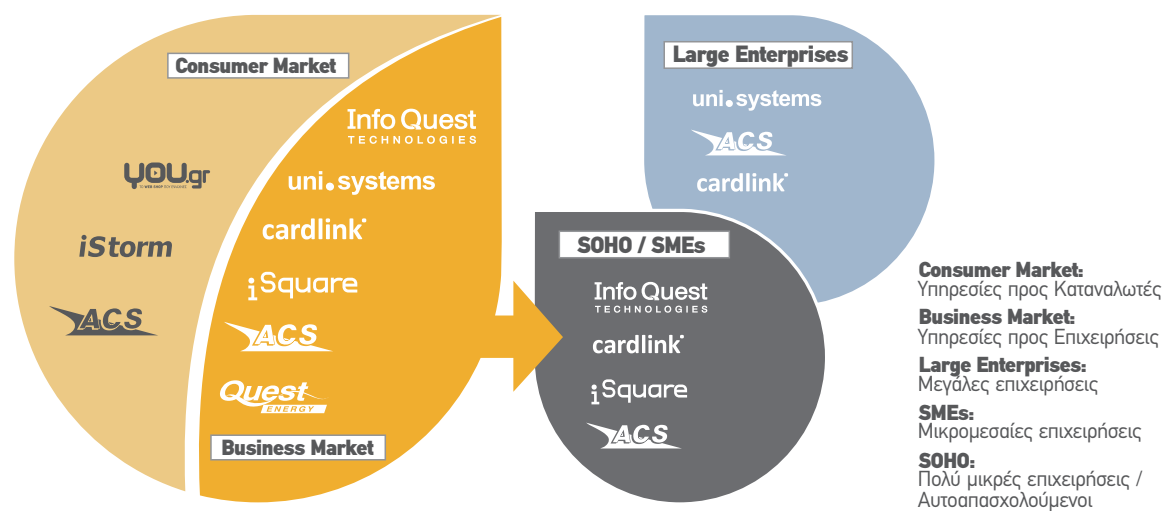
Consumer Market

YOU.gr

iStorm

ACS

Info Quest TECHNOLOGIES

uni.systems

cardlink

iSquare

ACS

Quest ENERGY

Business Market

Large Enterprises

uni.systems

ACS

cardlink

SOHO / SMEs

Info Quest TECHNOLOGIES

cardlink

iSquare

ACS

Consumer Market:
Υπηρεσίες προς Καταναλωτές

Business Market:
Υπηρεσίες προς Επιχειρήσεις

Large Enterprises:
Μεγάλες επιχειρήσεις

SMEs:
Μικρομεσαίες επιχειρήσεις

SOHO:
Πολύ μικρές επιχειρήσεις / Αυτοαπασχολούμενοι